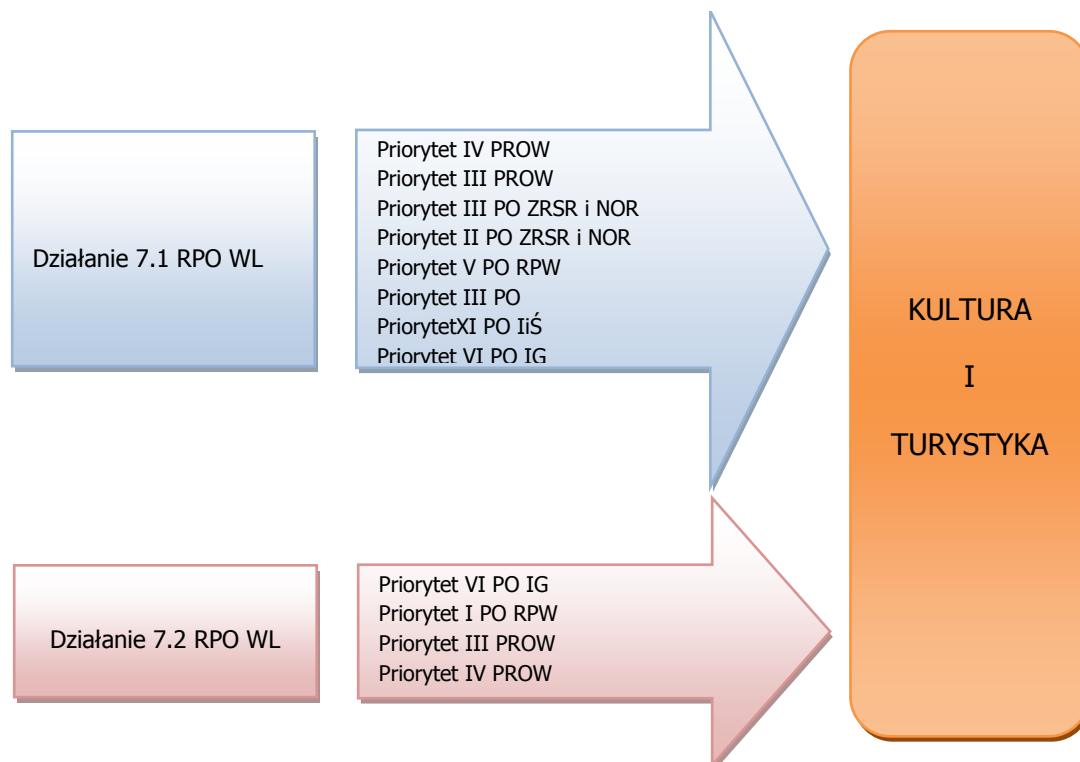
Działanie 7.1 RPO WL

Priorytet IV PROW
Priorytet III PROW
Priorytet III PO ZRSR i NOR
Priorytet II PO ZRSR i NOR
Priorytet V PO RPW
Priorytet III PO
PriorytetXI PO IiŚ
Priorytet VI PO IG

KULTURA
I
TURYSTYKA

Działanie 7.2 RPO WL

Priorytet VI PO IG
Priorytet I PO RPW
Priorytet III PROW
Priorytet IV PROW